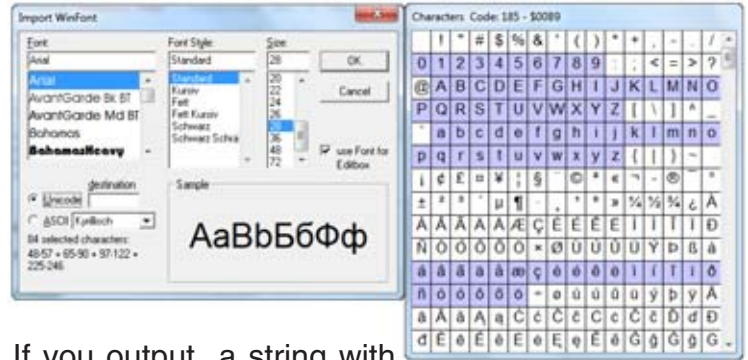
Import WinFont

Font:
Arial
Arial
AvantGarde Bk BT
AvantGarde Md BT
Bohomos
BahamasHeavy

Font Style:
Standard
Standard
Kursiv
Fett
Fett Kursiv
Schwarz
Schwarz Schrä

Size:
28
20
22
24
26
28
36
48
72

OK

Cancel

use Font for Editbox

destination
Unicode
ASCII Kyrillisch

84 selected characters:
48-57 + 65-90 + 97-122 + 225-246

Sample
AaBbБбФф

Characters Code: 185 - $0089

| | ! | " | # | $ | % | & | ' | ( | ) | * | + | , | - | . | / |
|---|---|---|---|---|---|---|---|---|---|---|---|---|---|---|---|
| 0 | 1 | 2 | 3 | 4 | 5 | 6 | 7 | 8 | 9 | : | ; | < | = | > | ? |
| @ | A | B | C | D | E | F | G | H | I | J | K | L | M | N | O |
| P | Q | R | S | T | U | V | W | X | Y | Z | [ | \ | ] | ^ | _ |
| ` | a | b | c | d | e | f | g | h | i | j | k | l | m | n | o |
| p | q | r | s | t | u | v | w | x | y | z | { | \| | } | ~ | |
| ¡ | ¢ | £ | ¤ | ¥ | ¦ | § | ¨ | © | ª | « | ¬ | - | ® | ¯ | ° |
| ± | ² | ³ | ´ | µ | ¶ | · | ¸ | ¹ | º | » | ¼ | ½ | ¾ | ¿ | À |
| Á | Â | Ã | Ä | Å | Æ | Ç | È | É | Ê | Ë | Ì | Í | Î | Ï | Ð |
| Ñ | Ò | Ó | Ô | Õ | Ö | × | Ø | Ù | Ú | Û | Ü | Ý | Þ | ß | à |
| á | â | ã | ä | å | æ | ç | è | é | ê | ë | ì | í | î | ï | ð |
| ñ | ò | ó | ô | õ | ö | ÷ | ø | ù | ú | û | ü | ý | þ | ÿ | Ā |
| ā | Ă | ă | Ą | ą | Ć | ć | Ĉ | ĉ | Ċ | ċ | Č | č | Ď | ď | Đ |
| đ | Ē | ē | Ĕ | ĕ | Ė | ė | Ę | ę | Ě | ě | Ĝ | ĝ | Ğ | ğ | Ġ |

If you output a string with